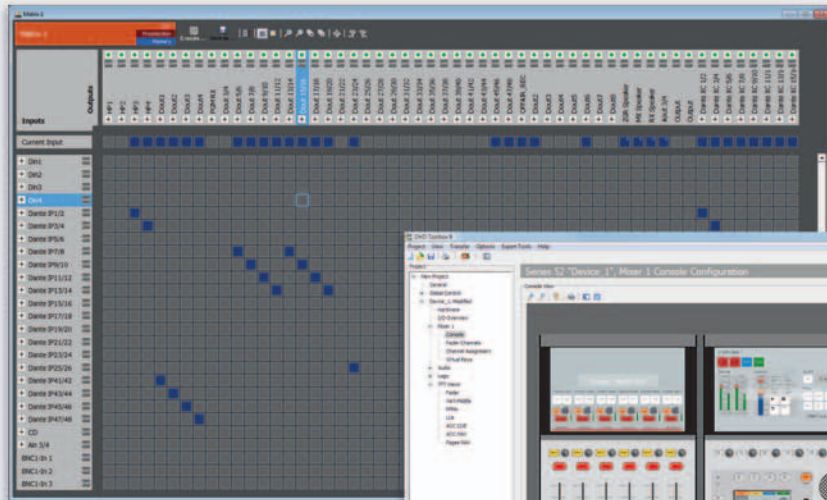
Matrix 1

Matrix 1

Outputs

Inputs

HP1
HP2
HP3
HP4
Dout1
Dout2
Dout3
Dout4
PGM RX
Dout 3/4
Dout 5/6
Dout 7/8
Dout 9/10
Dout 11/12
Dout 13/14
Dout 15/16
Dout 17/18
Dout 19/20
Dout 21/22
Dout 23/24
Dout 25/26
Dout 27/28
Dout 29/30
Dout 31/32
Dout 33/34
Dout 35/36
Dout 37/38
Dout 39/40
Dout 41/42
Dout 43/44
Dout 45/46
Dout 47/48
Output_REC
Dout1
Dout2
Dout3
Dout4
Dout5
Dout6
Dout7
Dout8
20R Speaker
MX Speaker
RX Speaker
Aout 3/4
Output
Output
Dante RC 1/2
Dante RC 3/4
Dante RC 5/6
Dante RC 7/8
Dante RC 9/10
Dante RC 11/12
Dante RC 13/14
Dante RC 15/16

Current Input

Din1
Din2
Din3
Din4
Dante IP1/2
Dante IP3/4
Dante IP5/6
Dante IP7/8
Dante IP9/10
Dante IP11/12
Dante IP13/14
Dante IP15/16
Dante IP17/18
Dante IP19/20
Dante IP21/22
Dante IP23/24
Dante IP25/26
Dante IP41/42
Dante IP43/44
Dante IP45/46
Dante IP47/48
CD
Ain 3/4
BNC1 In 1
BNC1 In 2
BNC1 In 3

DHD Toolbox 8
Project View Transfer Options Expert Tools Help

Series 52 "Device 1", Mixer 1 Console Configuration

Project
New Project
General
Global Control
Device_1 Modified
Hardware
I/O Overview
DSP
Mixer 1
Console
Fader Channels
Channel Assignment
Virtual Keys
Audio
Logic
TFT Views
Fader
Info Middle
Mtrs
LSt
AGC 1/2/8
AGC FBX
Pages Mid

Console View